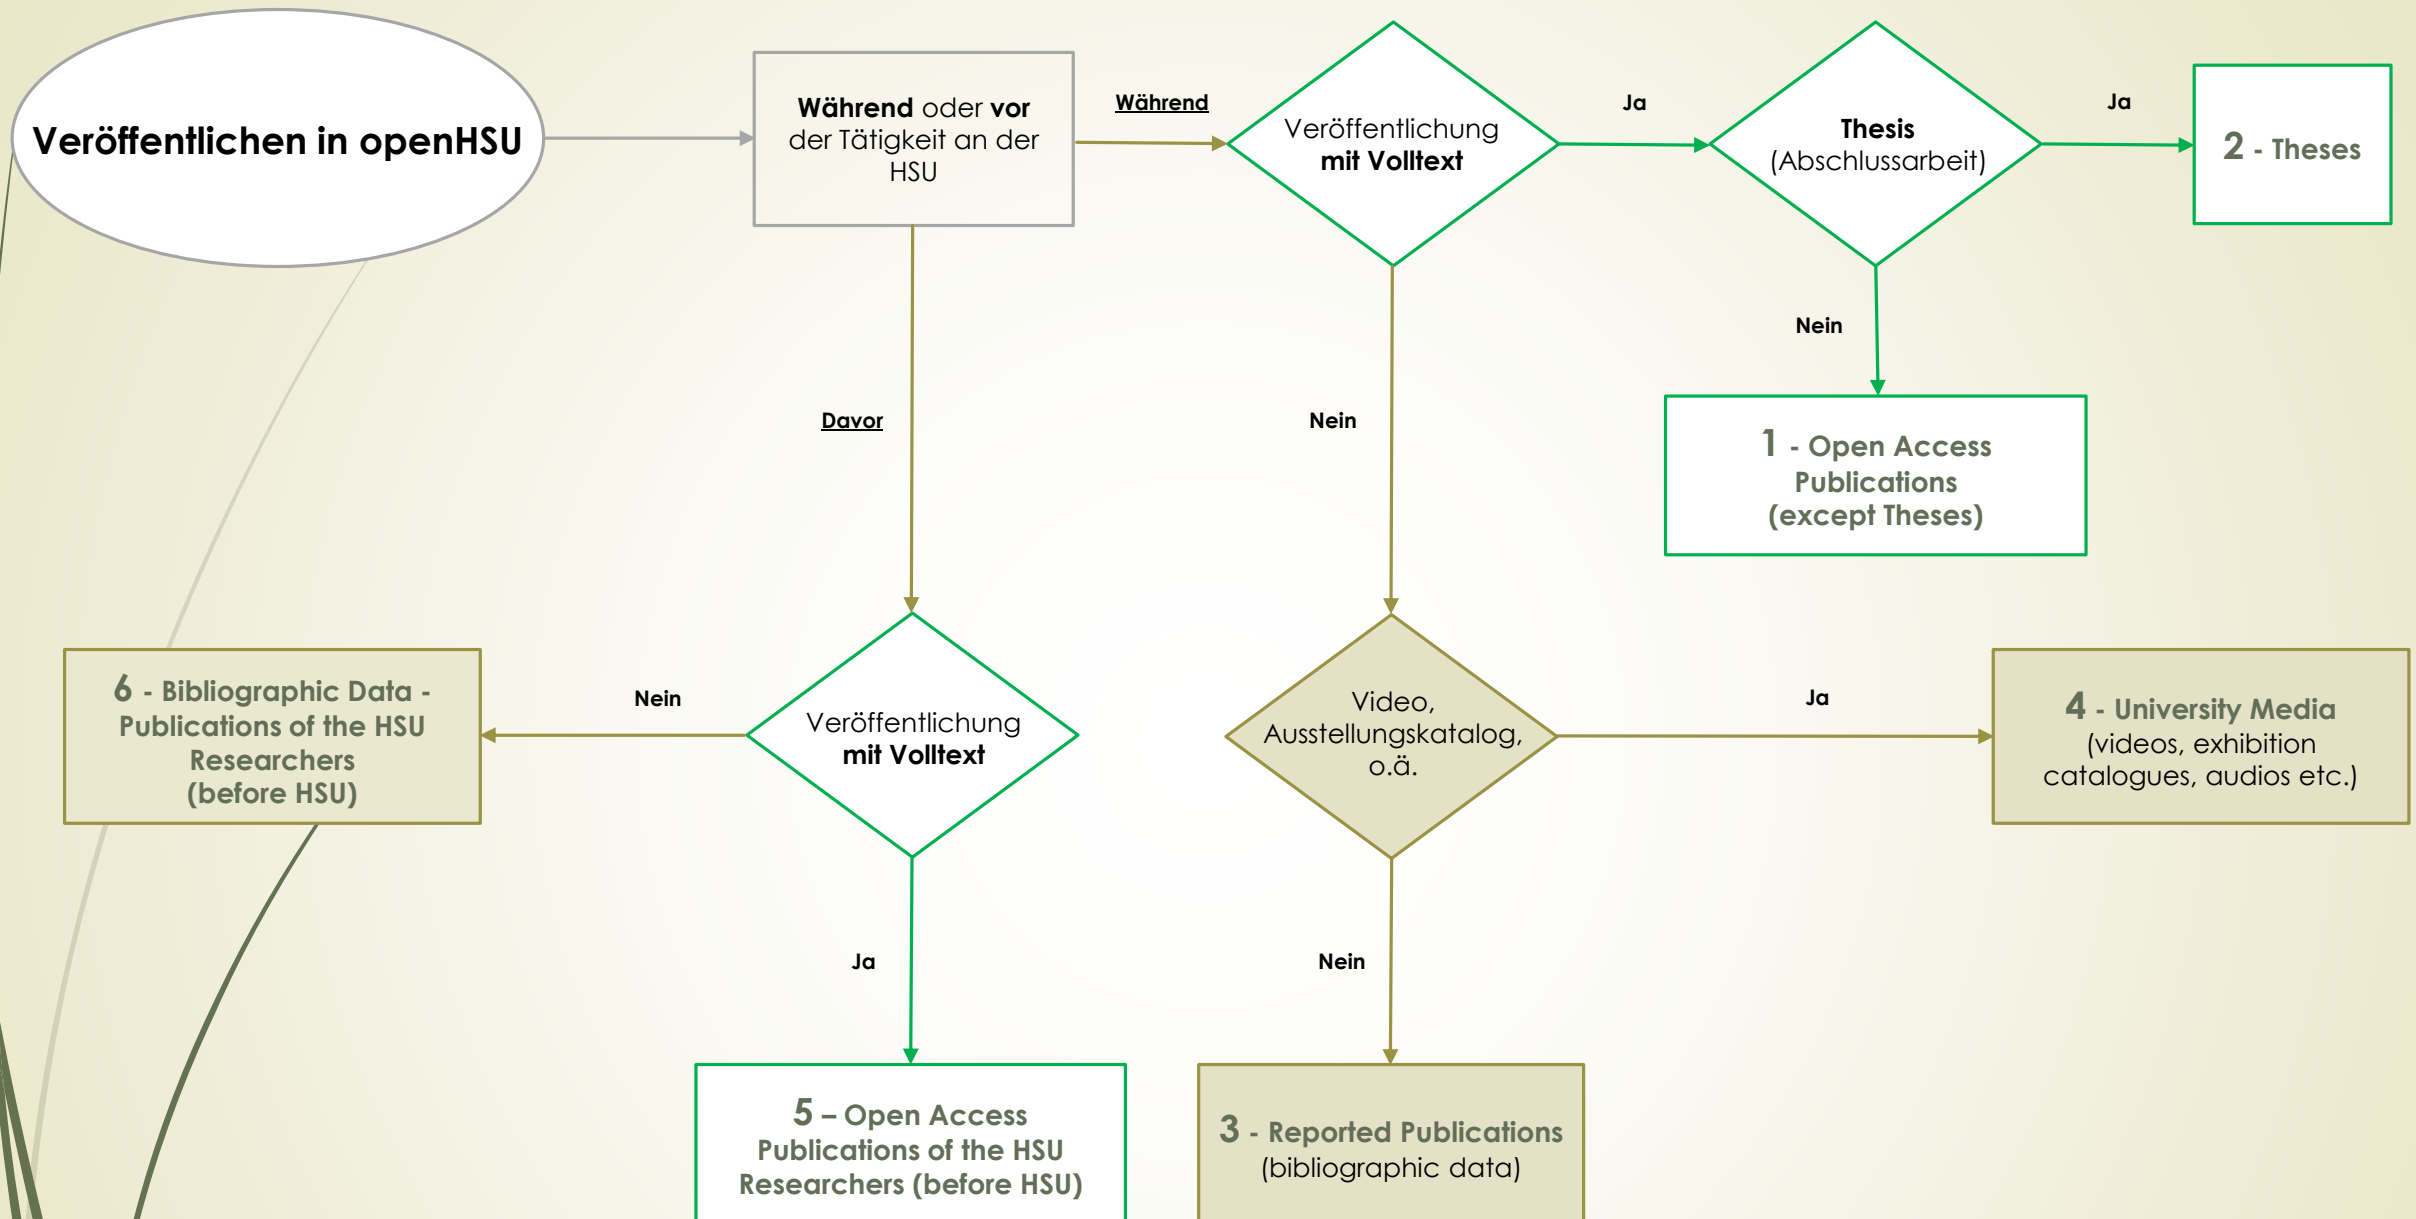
Veröffentlichen in openHSU

Während oder vor der Tätigkeit an der HSU

Während

Veröffentlichung mit Volltext

Ja

Thesis (Abschlussarbeit)

Ja

2 - Theses

Nein

1 - Open Access Publications (except Theses)

Davor

Nein

6 - Bibliographic Data - Publications of the HSU Researchers (before HSU)

Nein

Veröffentlichung mit Volltext

Video, Ausstellungskatalog, o.ä.

Ja

4 - University Media (videos, exhibition catalogues, audios etc.)

Ja

Nein

5 – Open Access Publications of the HSU Researchers (before HSU)

3 - Reported Publications (bibliographic data)